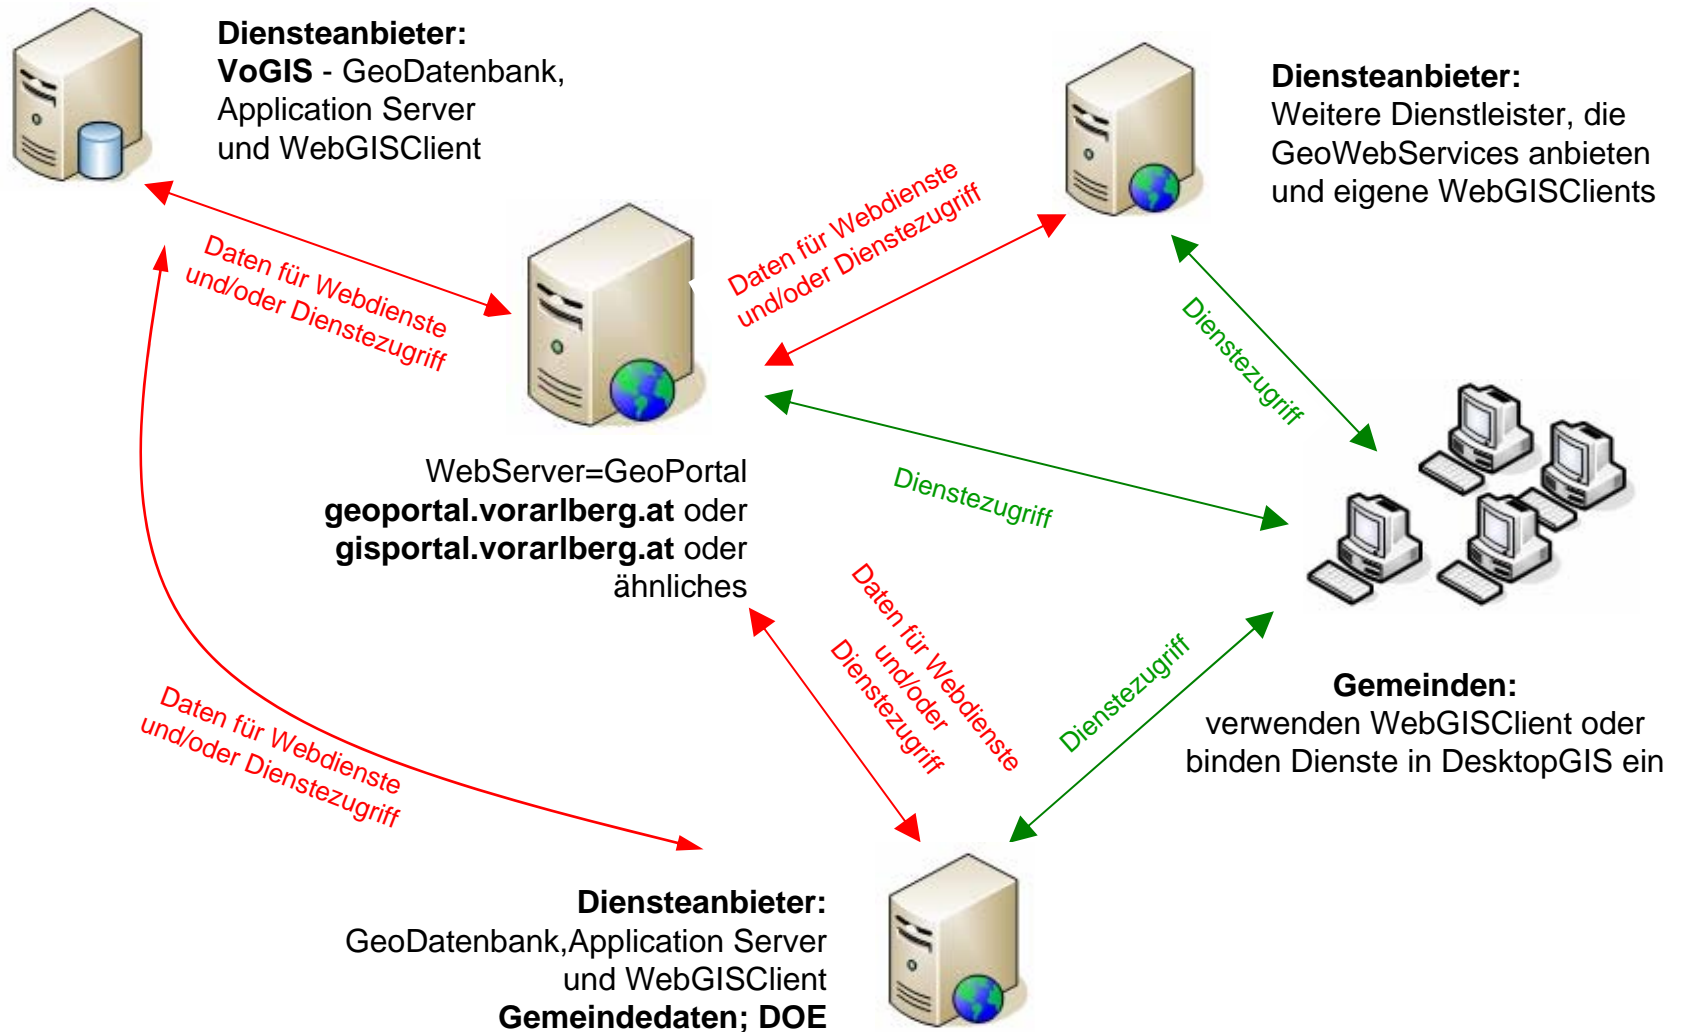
**Diensteanbieter:**
**VoGIS** - GeoDatenbank, Application Server und WebGISClient

**Diensteanbieter:**
Weitere Dienstleister, die GeoWebServices anbieten und eigene WebGISClients

Daten für Webdienste und/oder Dienstezugriff

Daten für Webdienste und/oder Dienstezugriff

Dienstezugriff

Dienstezugriff

WebServer=GeoPortal
**geoportal.vorarlberg.at** oder
**gisportal.vorarlberg.at** oder
ähnliches

Daten für Webdienste und/oder Dienstezugriff

Dienstezugriff

Daten für Webdienste und/oder Dienstezugriff

**Gemeinden:**
verwenden WebGISClient oder binden Dienste in DesktopGIS ein

**Diensteanbieter:**
GeoDatenbank,Application Server und WebGISClient
**Gemeindedaten; DOE**